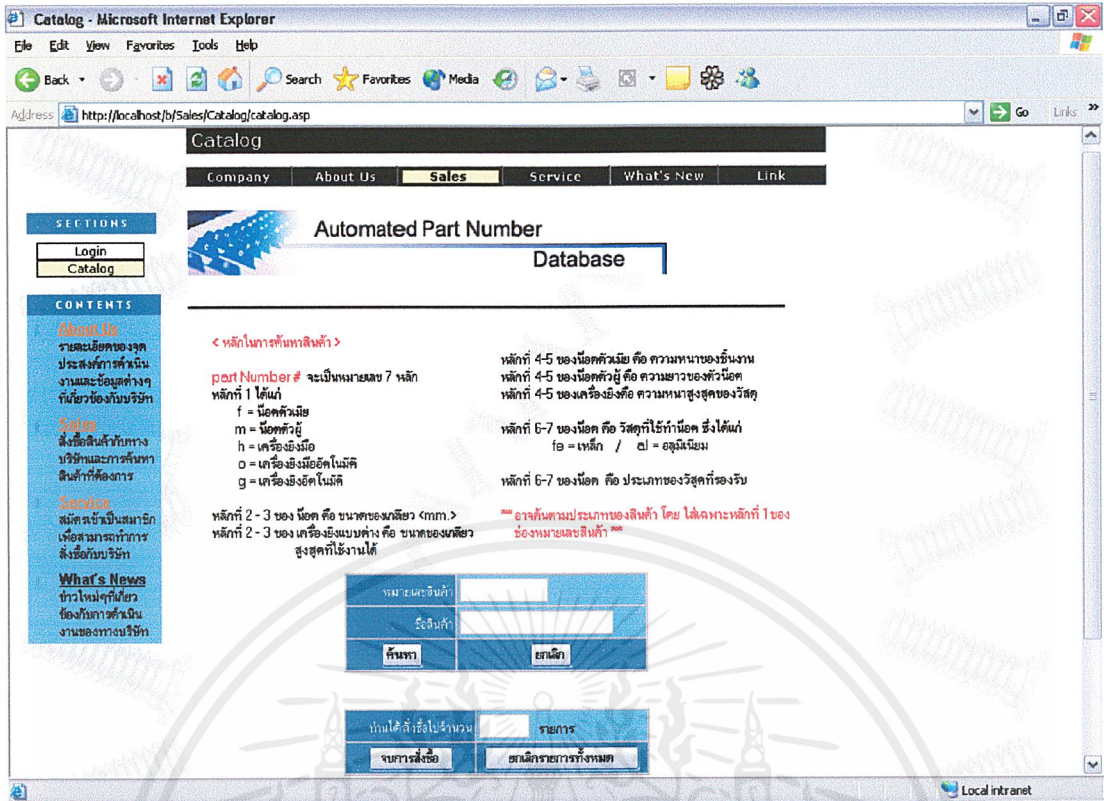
Catalog - Microsoft Internet Explorer

File Edit View Favorites Tools Help

Back Search Favorites Media

Address http://localhost/b/Sales/Catalog/catalog.asp Go Links

Catalog

Company | About Us | Sales | Service | What's New | Link

SECTIONS
Login
Catalog

CONTENTS
About Us
รายละเอียดของจุดประสงค์การดำเนินงานและข้อมูลต่างๆ ที่เกี่ยวข้องกับบริษัท
Sales
สั่งซื้อสินค้ากับทางบริษัทและการค้นหาสินค้าที่ต้องการ
Service
สมัครเข้าเป็นสมาชิกเพื่อสามารถทำการสั่งซื้อกับบริษัท
What's News
ข่าวใหม่ๆที่เกี่ยวข้องกับการดำเนินงานของทางบริษัท

Automated Part Number
Database

< หลักในการค้นหาสินค้า >

part Number # จะเป็นหมายเลข 7 หลัก
หลักที่ 1 ได้แก่
f = น็อตตัวเมีย
m = น็อตตัวผู้
h = เครื่องยิงมือ
o = เครื่องยิงมืออัตโนมัติ
g = เครื่องยิงอัตโนมัติ

หลักที่ 2 - 3 ของ น็อต คือ ขนาดของเกลียว <mm.>
หลักที่ 2 - 3 ของ เครื่องยิงแบบต่าง คือ ขนาดของเกลียวสูงสุดที่ใช้งานได้

หลักที่ 4-5 ของน็อตตัวเมีย คือ ความหนาของชิ้นงาน
หลักที่ 4-5 ของน็อตตัวผู้ คือ ความยาวของตัวน็อต
หลักที่ 4-5 ของเครื่องยิงคือ ความหนาสูงสุดของวัสดุ

หลักที่ 6-7 ของน็อต คือ วัสดุที่ใช้ทำน็อต ซึ่งได้แก่
fe = เหล็ก / al = อลูมิเนียม

หลักที่ 6-7 ของน็อต คือ ประเภทของวัสดุที่รองรับ

** อาจค้นตามประเภทของสินค้า โดย ใส่เฉพาะหลักที่ 1 ของช่องหมายเลขสินค้า **

หมายเลขสินค้า
ชื่อสินค้า
ค้นหา
ยกเลิก

นำนได้สั่งซื้อไปจำนวน รายการ
จบการสั่งซื้อ
ยกเลิกรายการทั้งหมด

Local intranet